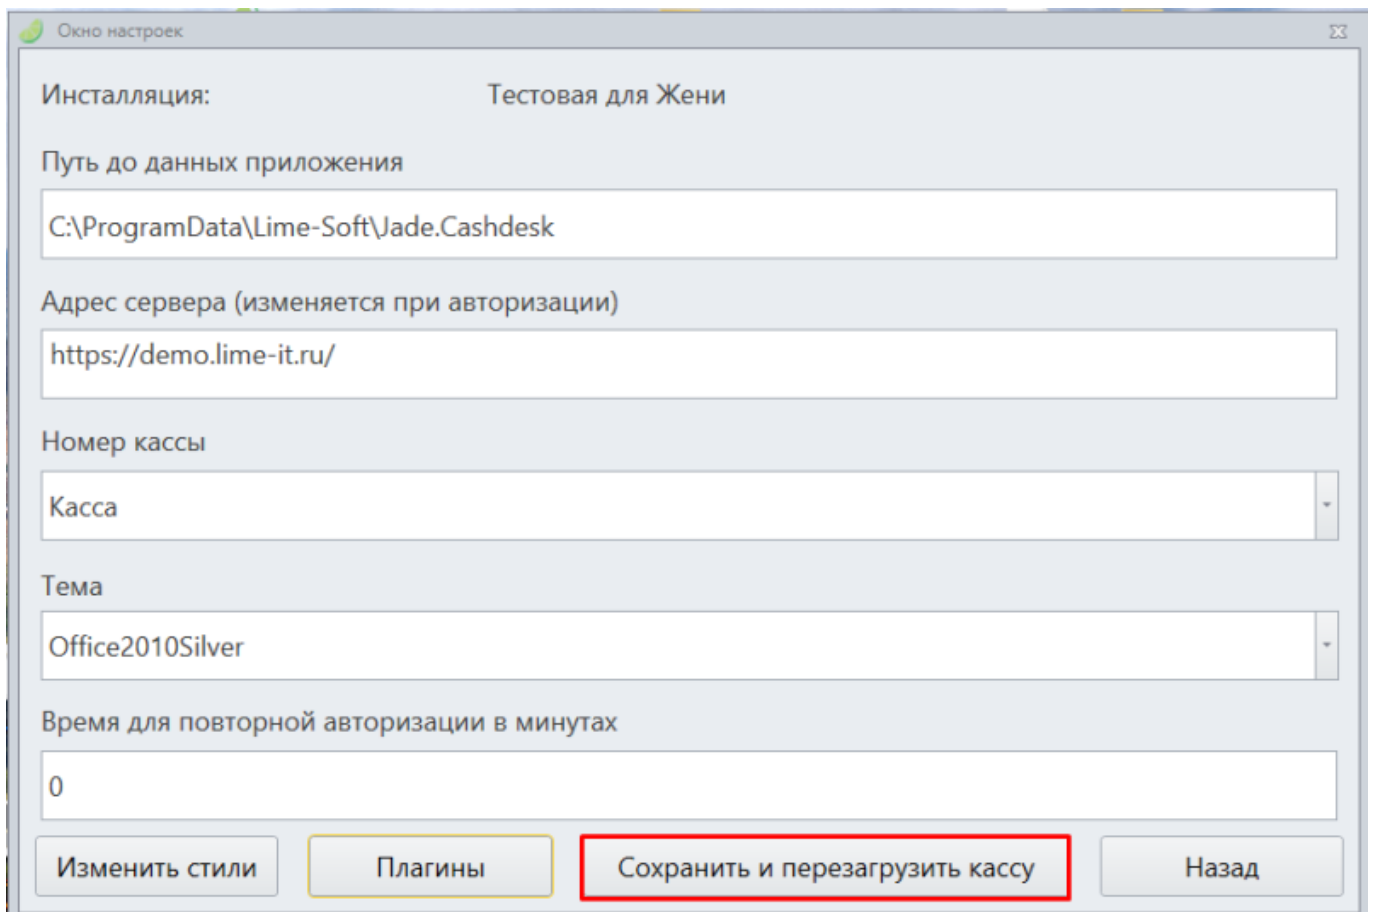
Окно настроек

Инсталляция: Тестовая для Жени

Путь до данных приложения

C:\ProgramData\Lime-Soft\Jade.Cashdesk

Адрес сервера (изменяется при авторизации)

https://demo.lime-it.ru/

Номер кассы

Касса

Тема

Office2010Silver

Время для повторной авторизации в минутах

0

Изменить стили

Плагины

Сохранить и перезагрузить кассу

Назад